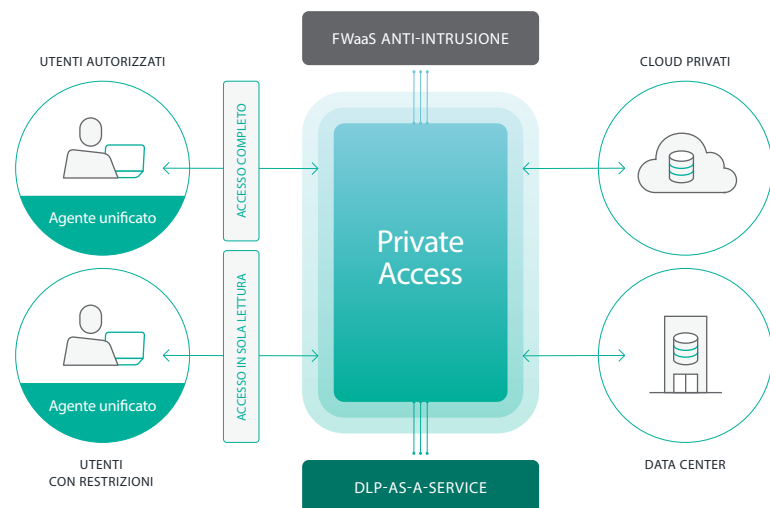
FWaaS ANTI-INTRUSIONE

UTENTI AUTORIZZATI

CLOUD PRIVATI

Agente unificato

ACCESSO COMPLETO

Private Access

ACCESSO IN SOLA LETTURA

Agente unificato

UTENTI CON RESTRIZIONI

DATA CENTER

DLP-AS-A-SERVICE